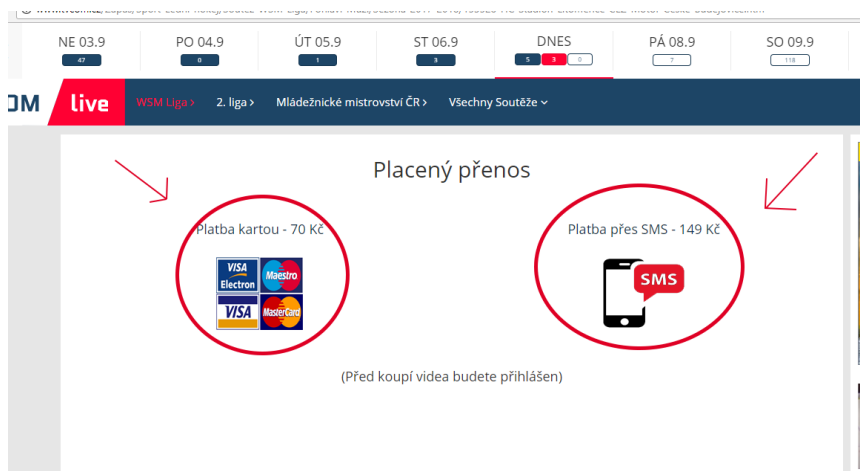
NE 03.9
47
PO 04.9
0
ÚT 05.9
1
ST 06.9
3
DNES
5 3 0
PÁ 08.9
7
SO 09.9
118

OM live WSM Liga › 2. liga › Mládežnické mistrovství ČR › Všechny Soutěže ⌄

Placený přenos

Platba kartou - 70 Kč

VISA Electron Maestro VISA MasterCard

Platba přes SMS - 149 Kč

SMS

(Před koupí videa budete přihlášen)